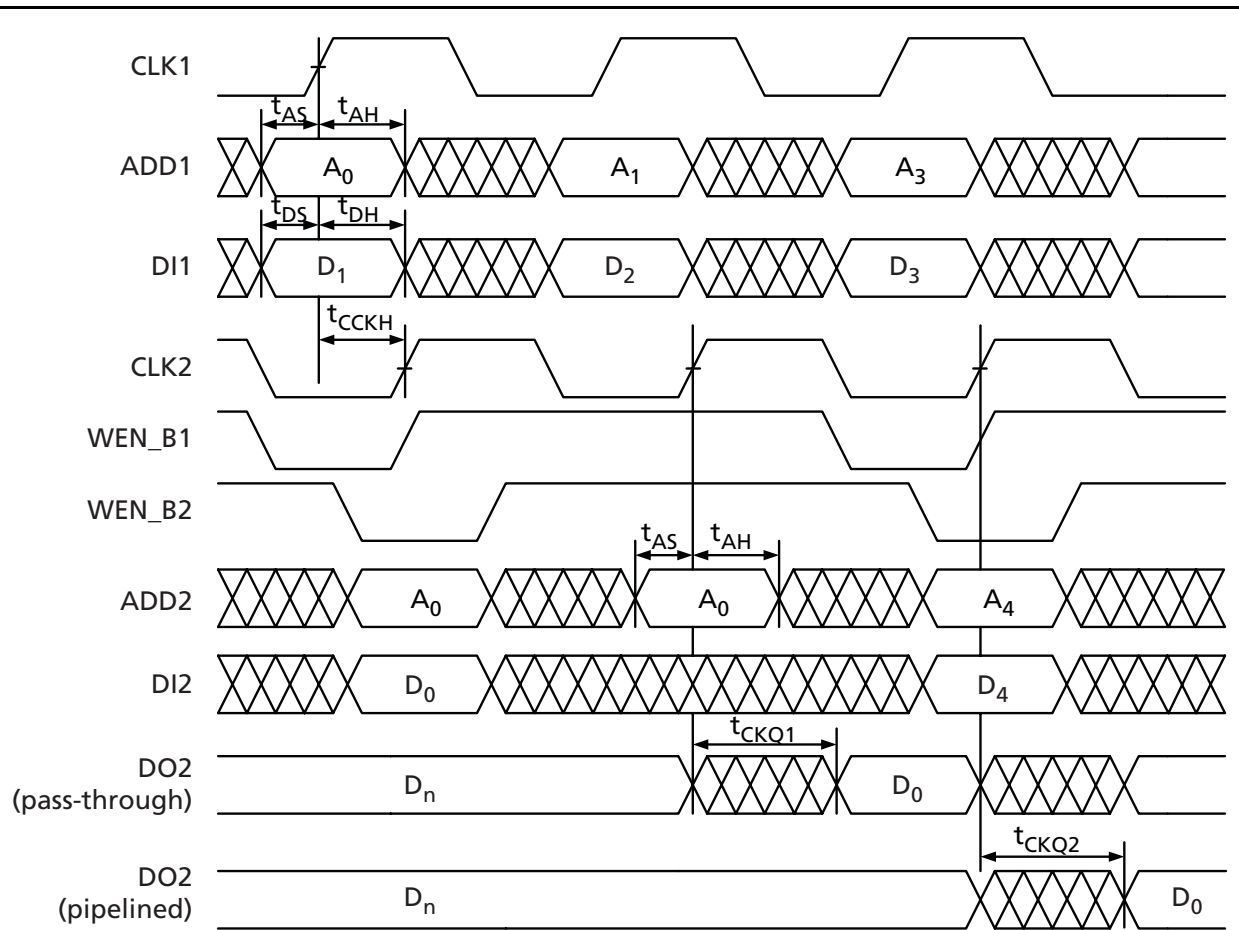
CLK1
$t_{AS}$ $t_{AH}$
ADD1 $A_0$ $A_1$ $A_3$
$t_{DS}$ $t_{DH}$
DI1 $D_1$ $D_2$ $D_3$
$t_{CCKH}$
CLK2
WEN_B1
WEN_B2
$t_{AS}$ $t_{AH}$
ADD2 $A_0$ $A_0$ $A_4$
DI2 $D_0$ $D_4$
$t_{CKQ1}$
DO2 (pass-through) $D_n$ $D_0$
$t_{CKQ2}$
DO2 (pipelined) $D_n$ $D_0$